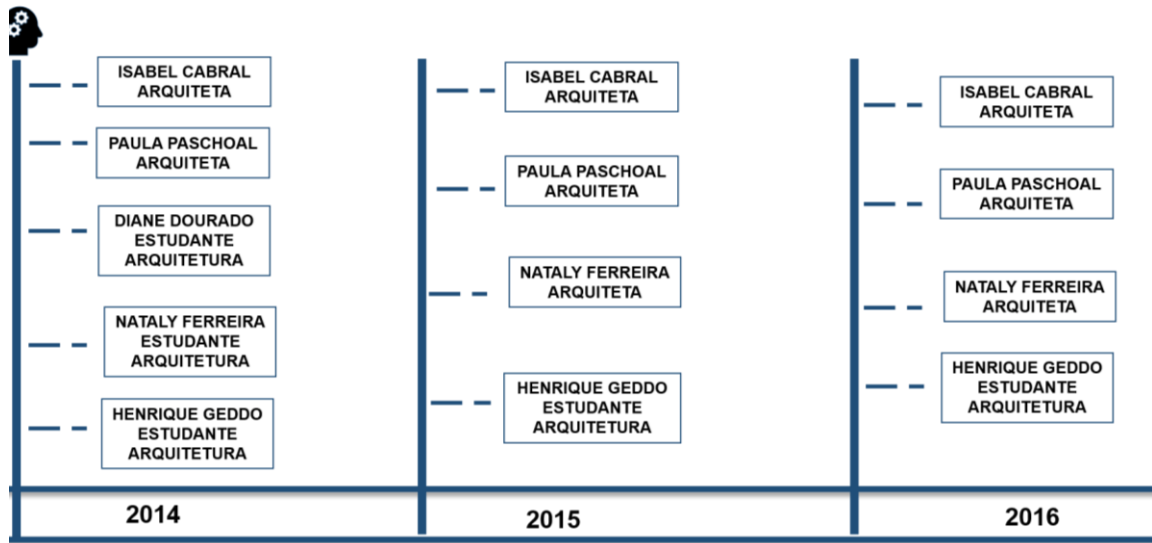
ISABEL CABRAL
ARQUITETA

PAULA PASCHOAL
ARQUITETA

DIANE DOURADO
ESTUDANTE
ARQUITETURA

NATALY FERREIRA
ESTUDANTE
ARQUITETURA

HENRIQUE GEDDO
ESTUDANTE
ARQUITETURA

2014

ISABEL CABRAL
ARQUITETA

PAULA PASCHOAL
ARQUITETA

NATALY FERREIRA
ARQUITETA

HENRIQUE GEDDO
ESTUDANTE
ARQUITETURA

2015

ISABEL CABRAL
ARQUITETA

PAULA PASCHOAL
ARQUITETA

NATALY FERREIRA
ARQUITETA

HENRIQUE GEDDO
ESTUDANTE
ARQUITETURA

2016